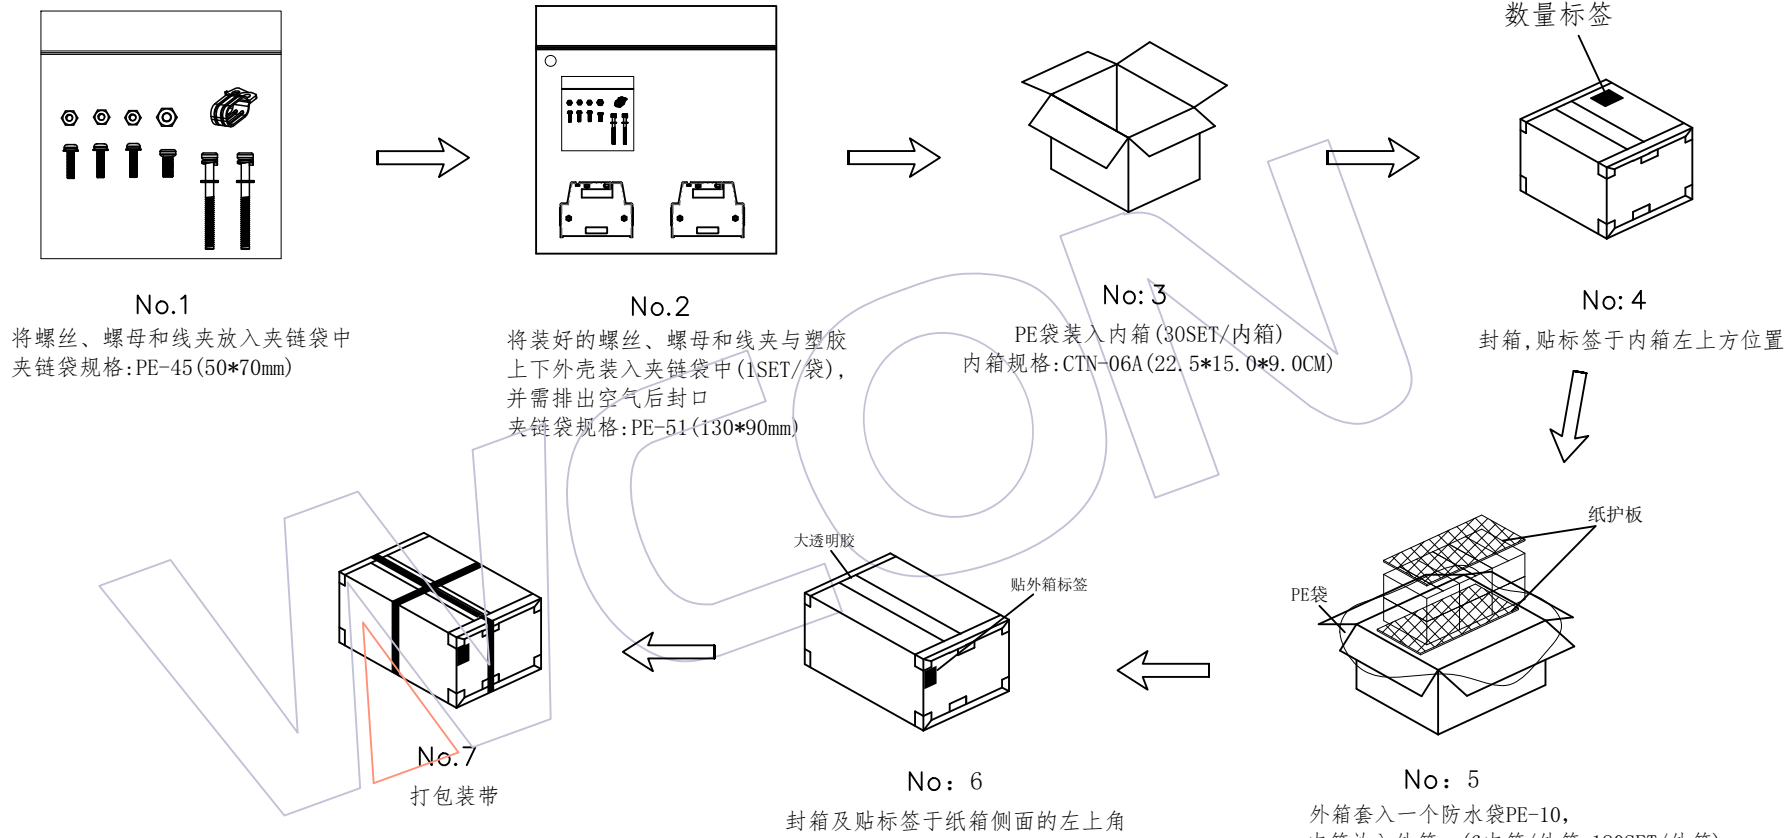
数量标签

No.1
将螺丝、螺母和线夹放入夹链袋中
夹链袋规格:PE-45(50*70mm)

No.2
将装好的螺丝、螺母和线夹与塑胶上下外壳装入夹链袋中(1SET/袋),并需排出空气后封口
夹链袋规格:PE-51(130*90mm)

No: 3
PE袋装入内箱(30SET/内箱)
内箱规格:CTN-06A(22.5*15.0*9.0CM)

No: 4
封箱,贴标签于内箱左上方位置

纸护板
PE袋

No: 5
外箱套入一个防水袋PE-10,
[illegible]

大透明胶
贴外箱标签

No: 6
封箱及贴标签于纸箱侧面的左上角

No.7
打包装带